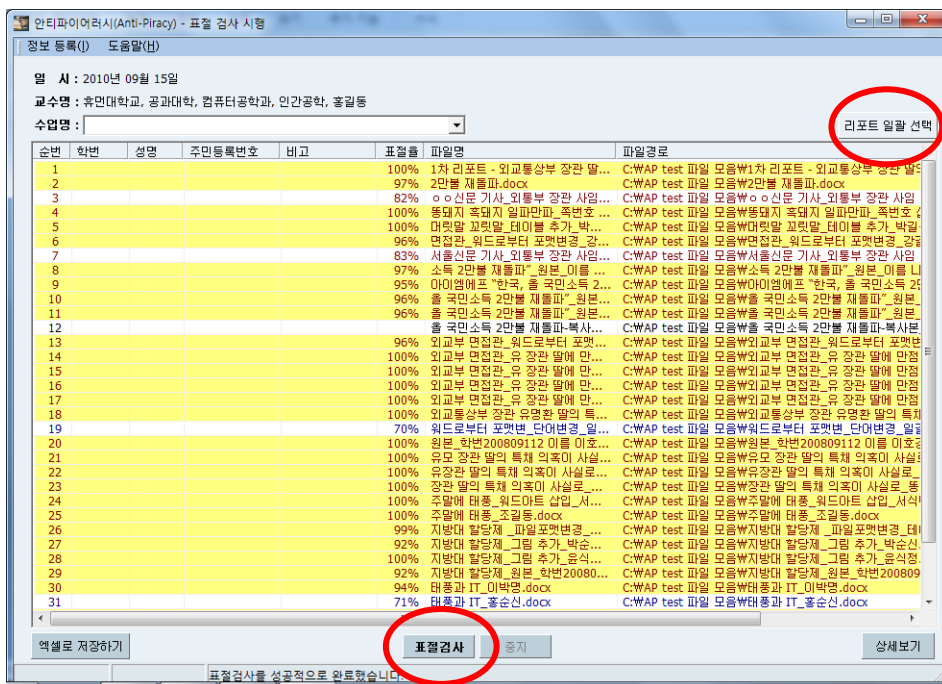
안티파이어러시(Anti-Piracy) - 표절 검사 시행

정보 등록(I) 도움말(H)

일 시 : 2010년 09월 15일

교수명 : 휴먼대학교, 공과대학, 컴퓨터공학과, 인간공학, 홍길동

수업명 :

리포트 일괄 선택

| 순번 | 학번 | 성명 | 주민등록번호 | 비고 | 표절율 | 파일명 | 파일경로 |
|---|---|---|---|---|---|---|---|
| 1 | | | | | 100% | 1차 리포트 - 외교통상부 장관 딸... | C:\AP test 파일 모음\1차 리포트 - 외교통상부 장관 딸의 |
| 2 | | | | | 97% | 2만불 재돌파.docx | C:\AP test 파일 모음\2만불 재돌파.docx |
| 3 | | | | | 82% | ㅇㅇ신문 기사_외통부 장관 사임... | C:\AP test 파일 모음\ㅇㅇ신문 기사_외통부 장관 사임 |
| 4 | | | | | 100% | 통돼지 흑돼지 일파만파_족번호 ... | C:\AP test 파일 모음\통돼지 흑돼지 일파만파_족번호 ( |
| 5 | | | | | 100% | 머릿말 꼬릿말_테이블 추가_박... | C:\AP test 파일 모음\머릿말 꼬릿말_테이블 추가_박길 |
| 6 | | | | | 96% | 면접관_워드로부터 포맷변경_강... | C:\AP test 파일 모음\면접관_워드로부터 포맷변경_강길 |
| 7 | | | | | 83% | 서울신문 기사_외통부 장관 사임... | C:\AP test 파일 모음\서울신문 기사_외통부 장관 사임 |
| 8 | | | | | 97% | 소득 2만불 재돌파"_원본_이름 ... | C:\AP test 파일 모음\소득 2만불 재돌파"_원본_이름 L |
| 9 | | | | | 95% | 아이엠에프 "한국, 올 국민소득 2... | C:\AP test 파일 모음\아이엠에프 "한국, 올 국민소득 2 |
| 10 | | | | | 96% | 올 국민소득 2만불 재돌파"_원본... | C:\AP test 파일 모음\올 국민소득 2만불 재돌파"_원본_ |
| 11 | | | | | 96% | 올 국민소득 2만불 재돌파"_원본... | C:\AP test 파일 모음\올 국민소득 2만불 재돌파"_원본_ |
| 12 | | | | | | 올 국민소득 2만불 재돌파-복사... | C:\AP test 파일 모음\올 국민소득 2만불 재돌파-복사본 |
| 13 | | | | | 96% | 외교부 면접관_워드로부터 포맷... | C:\AP test 파일 모음\외교부 면접관_워드로부터 포맷변 |
| 14 | | | | | 100% | 외교부 면접관_유 장관 딸에 만... | C:\AP test 파일 모음\외교부 면접관_유 장관 딸에 만점 |
| 15 | | | | | 100% | 외교부 면접관_유 장관 딸에 만... | C:\AP test 파일 모음\외교부 면접관_유 장관 딸에 만점 |
| 16 | | | | | 100% | 외교부 면접관_유 장관 딸에 만... | C:\AP test 파일 모음\외교부 면접관_유 장관 딸에 만점 |
| 17 | | | | | 100% | 외교부 면접관_유 장관 딸에 만... | C:\AP test 파일 모음\외교부 면접관_유 장관 딸에 만점 |
| 18 | | | | | 100% | 외교통상부 장관 유명환 딸의 특... | C:\AP test 파일 모음\외교통상부 장관 유명환 딸의 특채 |
| 19 | | | | | 70% | 워드로부터 포맷변_단어변경_일... | C:\AP test 파일 모음\워드로부터 포맷변_단어변경_일괄 |
| 20 | | | | | 100% | 원본_학번200809112 이름 이호... | C:\AP test 파일 모음\원본_학번200809112 이름 이호 |
| 21 | | | | | 100% | 유모 장관 딸의 특채 의혹이 사실... | C:\AP test 파일 모음\유모 장관 딸의 특채 의혹이 사실 |
| 22 | | | | | 100% | 유장관 딸의 특채 의혹이 사실로... | C:\AP test 파일 모음\유장관 딸의 특채 의혹이 사실로_ |
| 23 | | | | | 100% | 장관 딸의 특채 의혹이 사실로_... | C:\AP test 파일 모음\장관 딸의 특채 의혹이 사실로_통 |
| 24 | | | | | 100% | 주말에 태풍_워드아트 삽입_서... | C:\AP test 파일 모음\주말에 태풍_워드아트 삽입_서식 |
| 25 | | | | | 100% | 주말에 태풍_조길동.docx | C:\AP test 파일 모음\주말에 태풍_조길동.docx |
| 26 | | | | | 99% | 지방대 할당제 _파일포맷변경_... | C:\AP test 파일 모음\지방대 할당제 _파일포맷변경_테 |
| 27 | | | | | 92% | 지방대 할당제_그림 추가_박순... | C:\AP test 파일 모음\지방대 할당제_그림 추가_박순신. |
| 28 | | | | | 100% | 지방대 할당제_그림 추가_윤식... | C:\AP test 파일 모음\지방대 할당제_그림 추가_윤식정 |
| 29 | | | | | 92% | 지방대 할당제_원본_학번20080... | C:\AP test 파일 모음\지방대 할당제_원본_학번200809 |
| 30 | | | | | 94% | 태풍과 IT_이박명.docx | C:\AP test 파일 모음\태풍과 IT_이박명.docx |
| 31 | | | | | 71% | 태풍과 IT_홍순신.docx | C:\AP test 파일 모음\태풍과 IT_홍순신.docx |

엑셀로 저장하기 표절검사 중지 상세보기

표절검사를 성공적으로 완료했습니다.